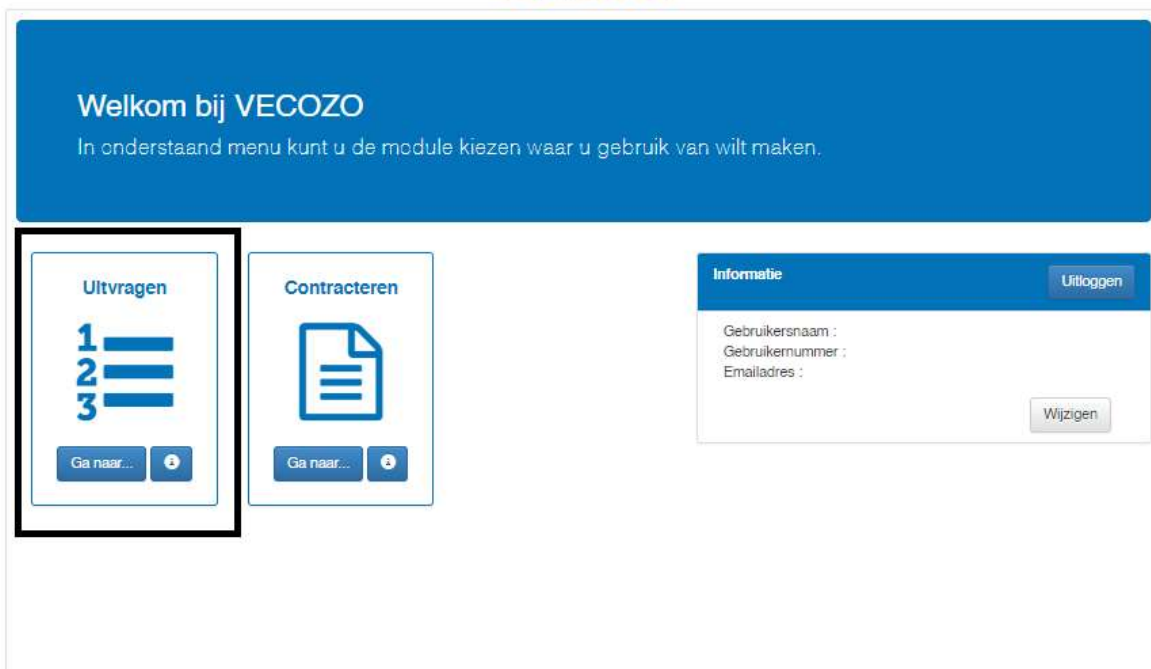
Welkom bij VECOZO

In onderstaand menu kunt u de module kiezen waar u gebruik van wilt maken.

Uitvragen

1
2
3

Ga naar...

Contracteren

Ga naar...

Informatie

Uitloggen

Gebruikersnaam :
Gebruikernummer :
Emailadres :

Wijzigen